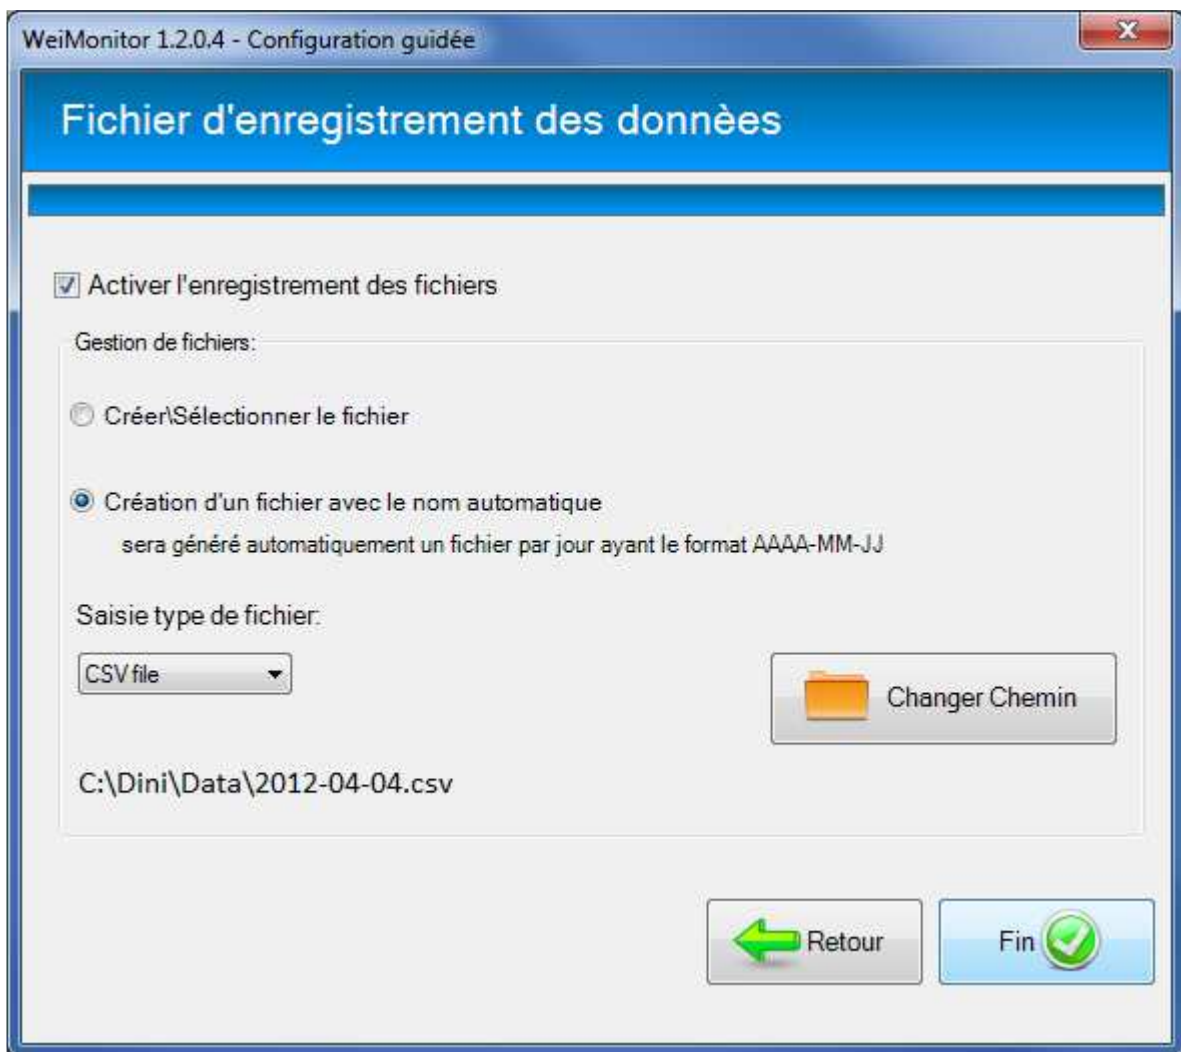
WeiMonitor 1.2.0.4 - Configuration guidée

Fichier d'enregistrement des donnèes

Activer l'enregistrement des fichiers

Gestion de fichiers:

Créer\Sélectionner le fichier

Création d'un fichier avec le nom automatique
sera généré automatiquement un fichier par jour ayant le format AAAA-MM-JJ

Saisie type de fichier:

CSV file

Changer Chemin

C:\Dini\Data\2012-04-04.csv

Retour

Fin